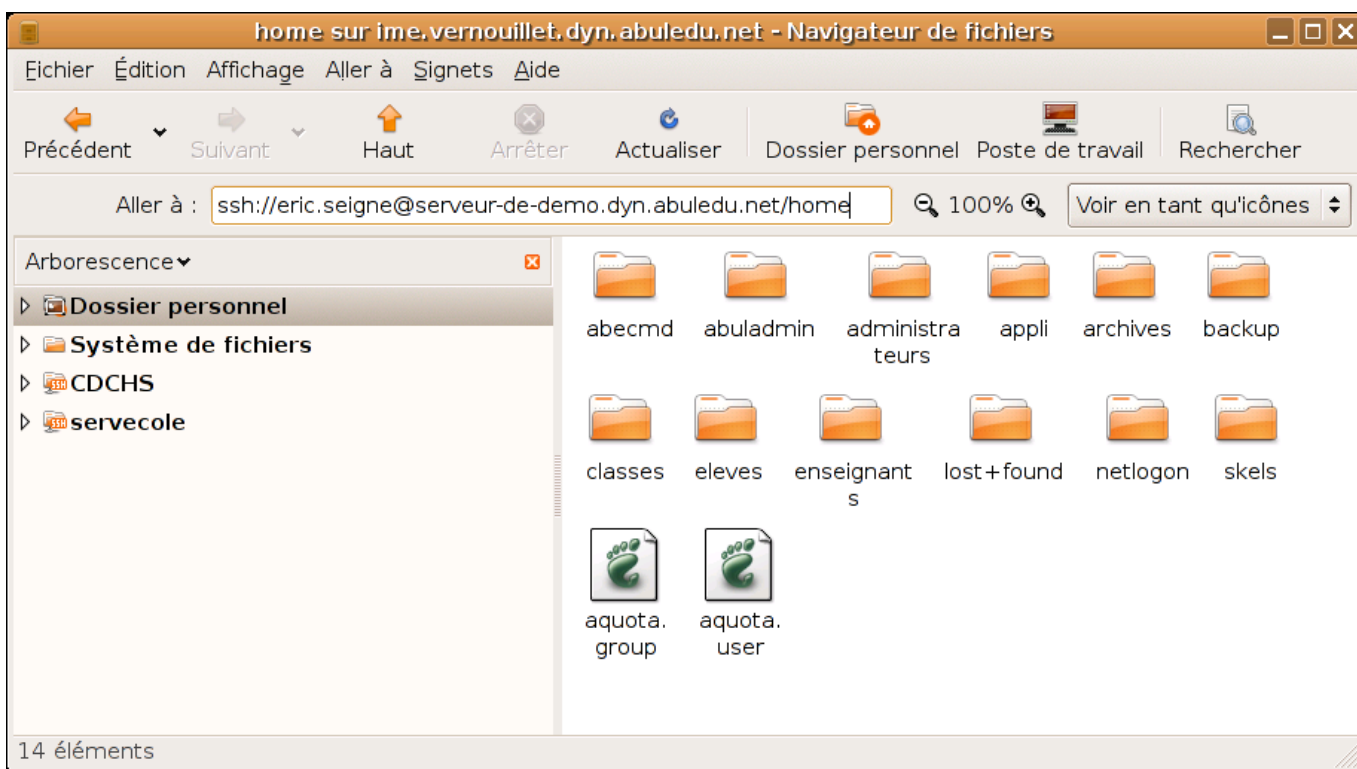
home sur ime.vernouillet.dyn.abuledu.net - Navigateur de fichiers

Fichier Édition Affichage Aller à Signets Aide

Précédent Suivant Haut Arrêter Actualiser Dossier personnel Poste de travail Rechercher

Aller à : ssh://eric.seigne@serveur-de-demo.dyn.abuledu.net/home 100% Voir en tant qu'icônes

Arborescence

Dossier personnel
Système de fichiers
CDCHS
servecole

abecmd abuladmin administra teurs appli archives backup

classes eleves enseignant s lost+found netlogon skels

aquota. group aquota. user

14 éléments